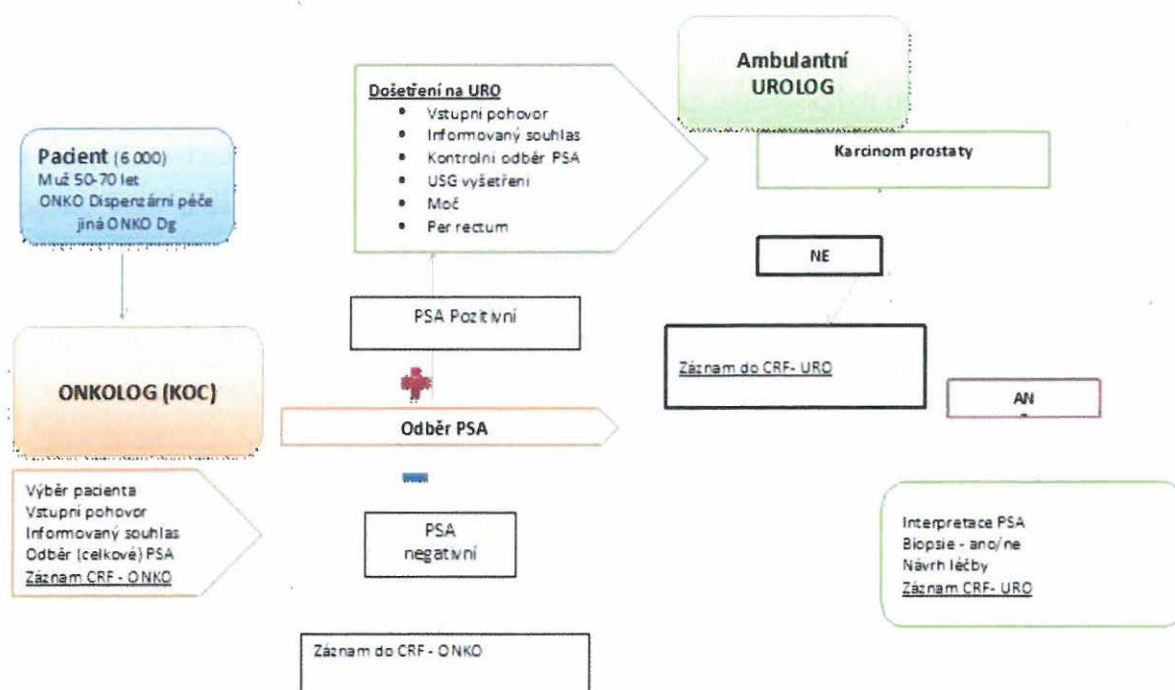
Pacient (6 000)
Muž 50-70 let
ONKO Dispenzární péče
jiná ONKO Dg

ONKOLOG (KOC)

Výběr pacienta
Vstupní pohovor
Informovaný souhlas
Odběr (celkové) PSA
Záznam CRF - ONKO

Došetření na URO
• Vstupní pohovor
• Informovaný souhlas
• Kontrolní odběr PSA
• USG vyšetření
• Moč
• Per rectum

PSA Pozitivní

Odběr PSA

PSA
negativní

Záznam do CRF - ONKO

Ambulantní
UROLOG

Karcinom prostaty

NE

Záznam do CRF- URO

AN

Interpretace PSA
Biopsie - ano/ne
Návrh léčby
Záznam CRF- URO